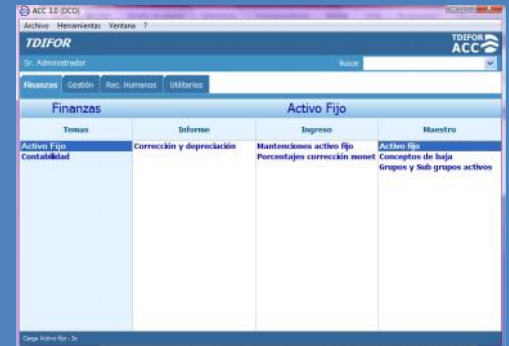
ACC 1.0 (DCO)
Archivo Herramientas Ventana ?
TDIFOR
TDIFOR ACC
Sr. Administrador
Buscar
Finanzas Gestión Rec. Humanos Utilitarios
Finanzas
Activo Fijo

| Temas | Informe | Ingreso | Maestro |
|---|---|---|---|
| Activo Fijo | Corrección y depreciación | Mantenciones activo fijo | Activo fijo |
| Contabilidad | | Porcentajes corrección monet | Conceptos de baja |
| | | | Grupos y Sub grupos activos |

Carga Activo fijo : 3s